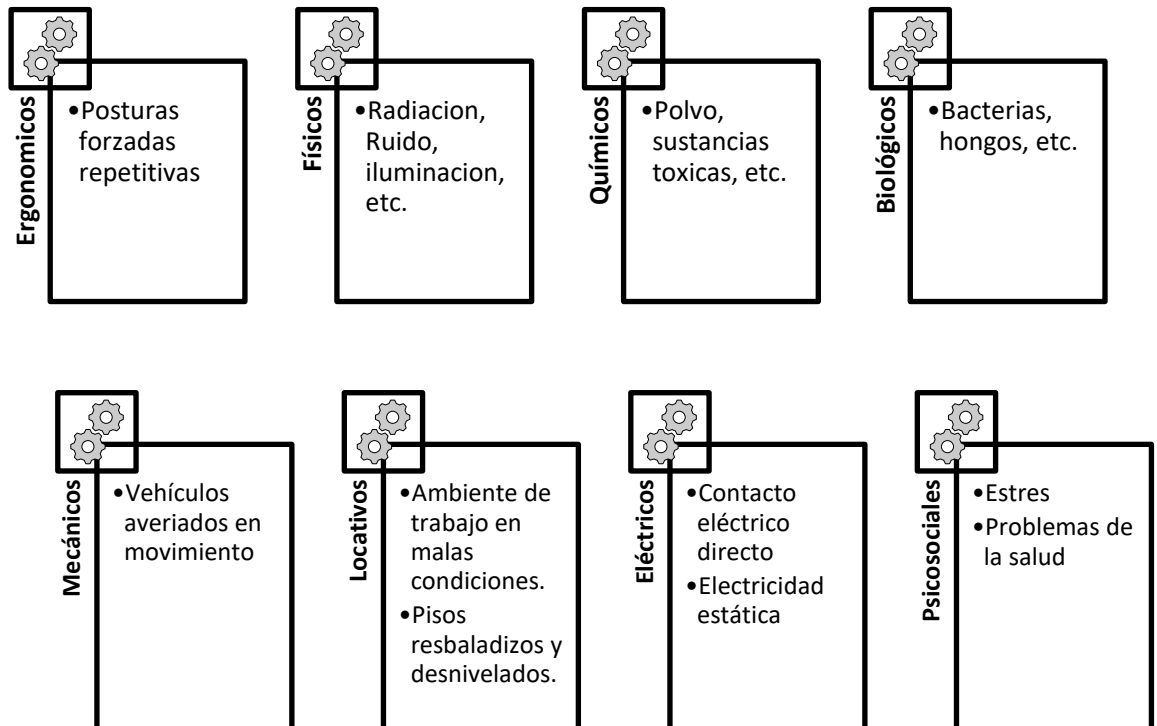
Ergonomicos

•Posturas forzadas repetitivas

Físicos

•Radiacion, Ruido, iluminacion, etc.

Químicos

•Polvo, sustancias toxicas, etc.

Biológicos

•Bacterias, hongos, etc.

Mecánicos

•Vehículos averiados en movimiento

Locativos

•Ambiente de trabajo en malas condiciones.

•Pisos resbaladizos y desnivelados.

Eléctricos

•Contacto eléctrico directo

•Electricidad estática

Psicosociales

•Estres

•Problemas de la salud